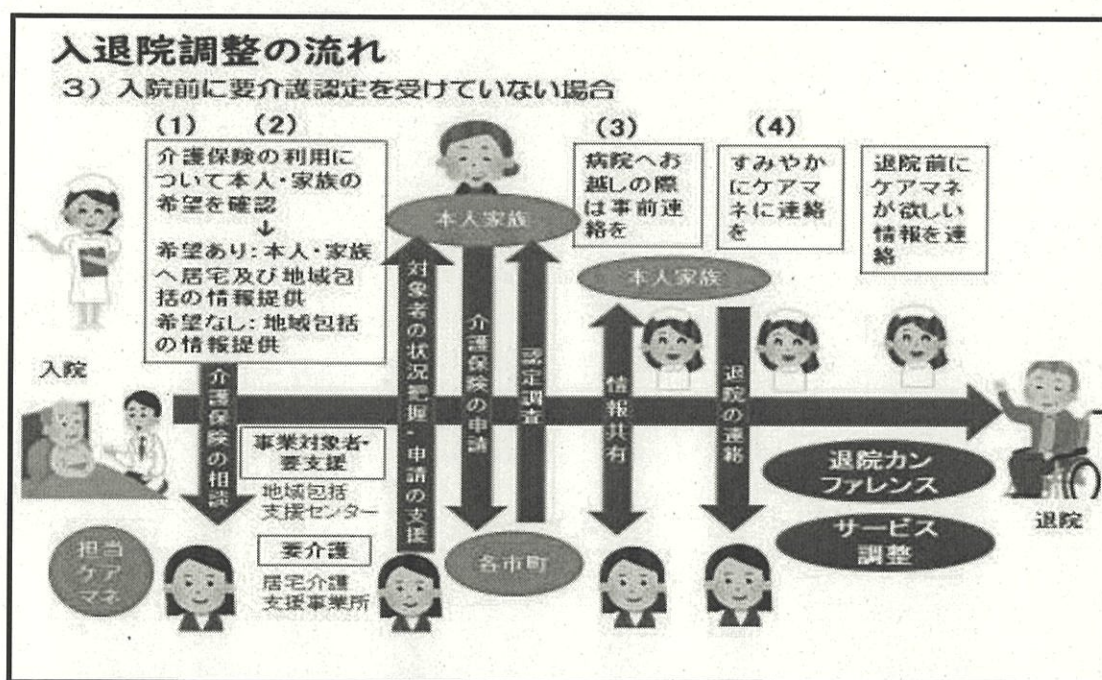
入退院調整の流れ

3）入院前に要介護認定を受けていない場合

(1)　(2)

介護保険の利用について本人・家族の希望を確認
↓
希望あり：本人・家族へ居宅及び地域包括の情報提供
希望なし：地域包括の情報提供

本人家族

(3)

病院へお越しの際は事前連絡を

(4)

すみやかにケアマネに連絡を

退院前にケアマネが欲しい情報を連絡

本人家族

入院

介護保険の相談

対象者の状況把握・申請の支援

介護保険の申請

認定調査

情報共有

退院の連絡

事業対象者・要支援

地域包括支援センター

要介護

居宅介護支援事業所

担当ケアマネ

各市町

退院カンファレンス

サービス調整

退院